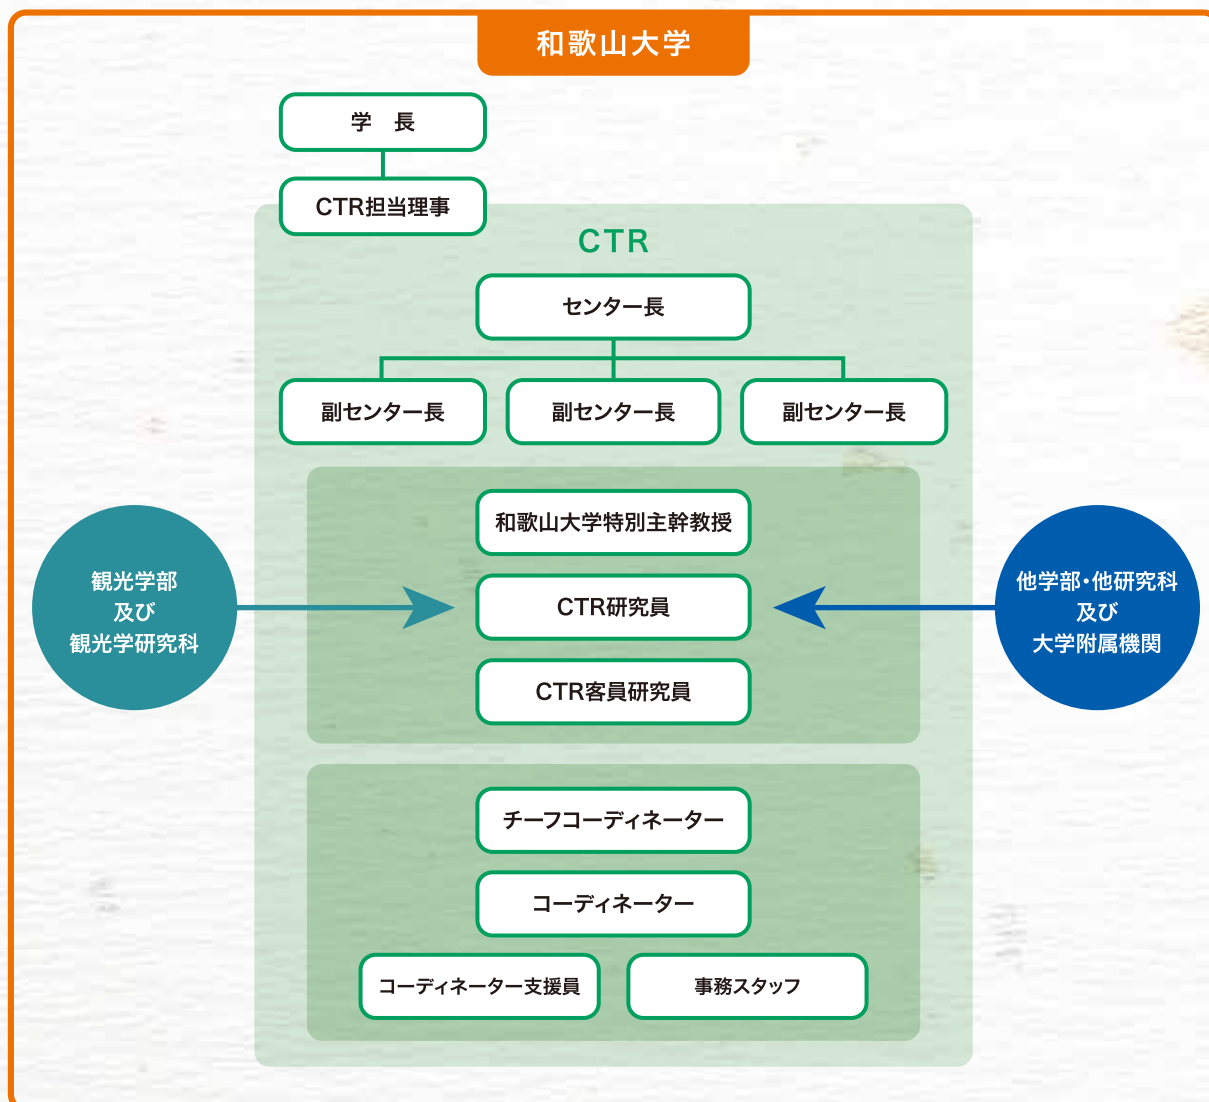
和歌山大学

学　長

CTR担当理事

CTR

センター長

副センター長

副センター長

副センター長

観光学部
及び
観光学研究科

和歌山大学特別主幹教授

CTR研究員

CTR客員研究員

他学部・他研究科
及び
大学附属機関

チーフコーディネーター

コーディネーター

コーディネーター支援員

事務スタッフ